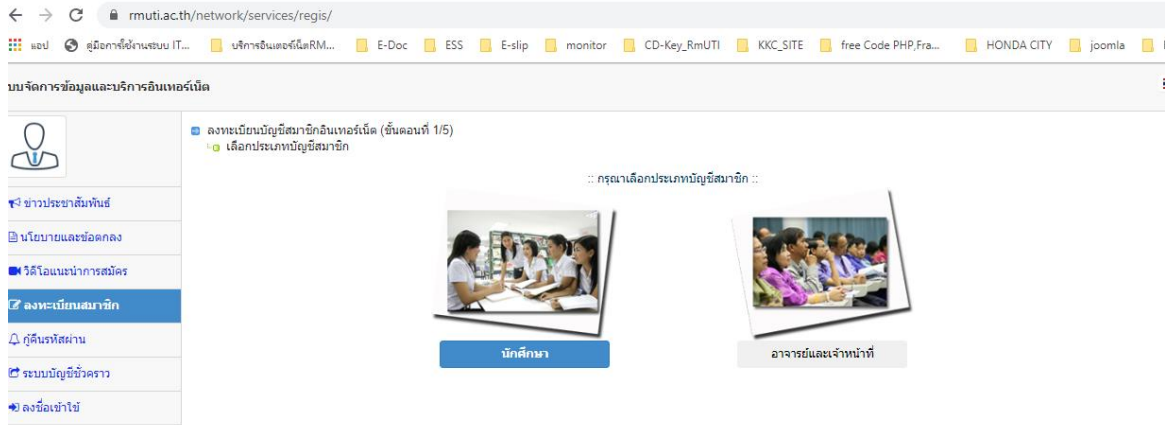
rmuti.ac.th/network/services/regis/

แอป คู่มือการใช้งานระบบ IT... บริการอินเตอร์เน็ตRM... E-Doc ESS E-slip monitor CD-Key_RmUTI KKC_SITE free Code PHP,Fra... HONDA CITY joomla

บบจัดการข้อมูลและบริการอินเทอร์เน็ต

ข่าวประชาสัมพันธ์
นโยบายและข้อตกลง
วิดีโอแนะนำการสมัคร
ลงทะเบียนสมาชิก
กู้คืนรหัสผ่าน
ระบบบัญชีชั่วคราว
ลงชื่อเข้าใช้

ลงทะเบียนบัญชีสมาชิกอินเทอร์เน็ต (ขั้นตอนที่ 1/5)
เลือกประเภทบัญชีสมาชิก

:: กรุณาเลือกประเภทบัญชีสมาชิก ::

นักศึกษา

อาจารย์และเจ้าหน้าที่